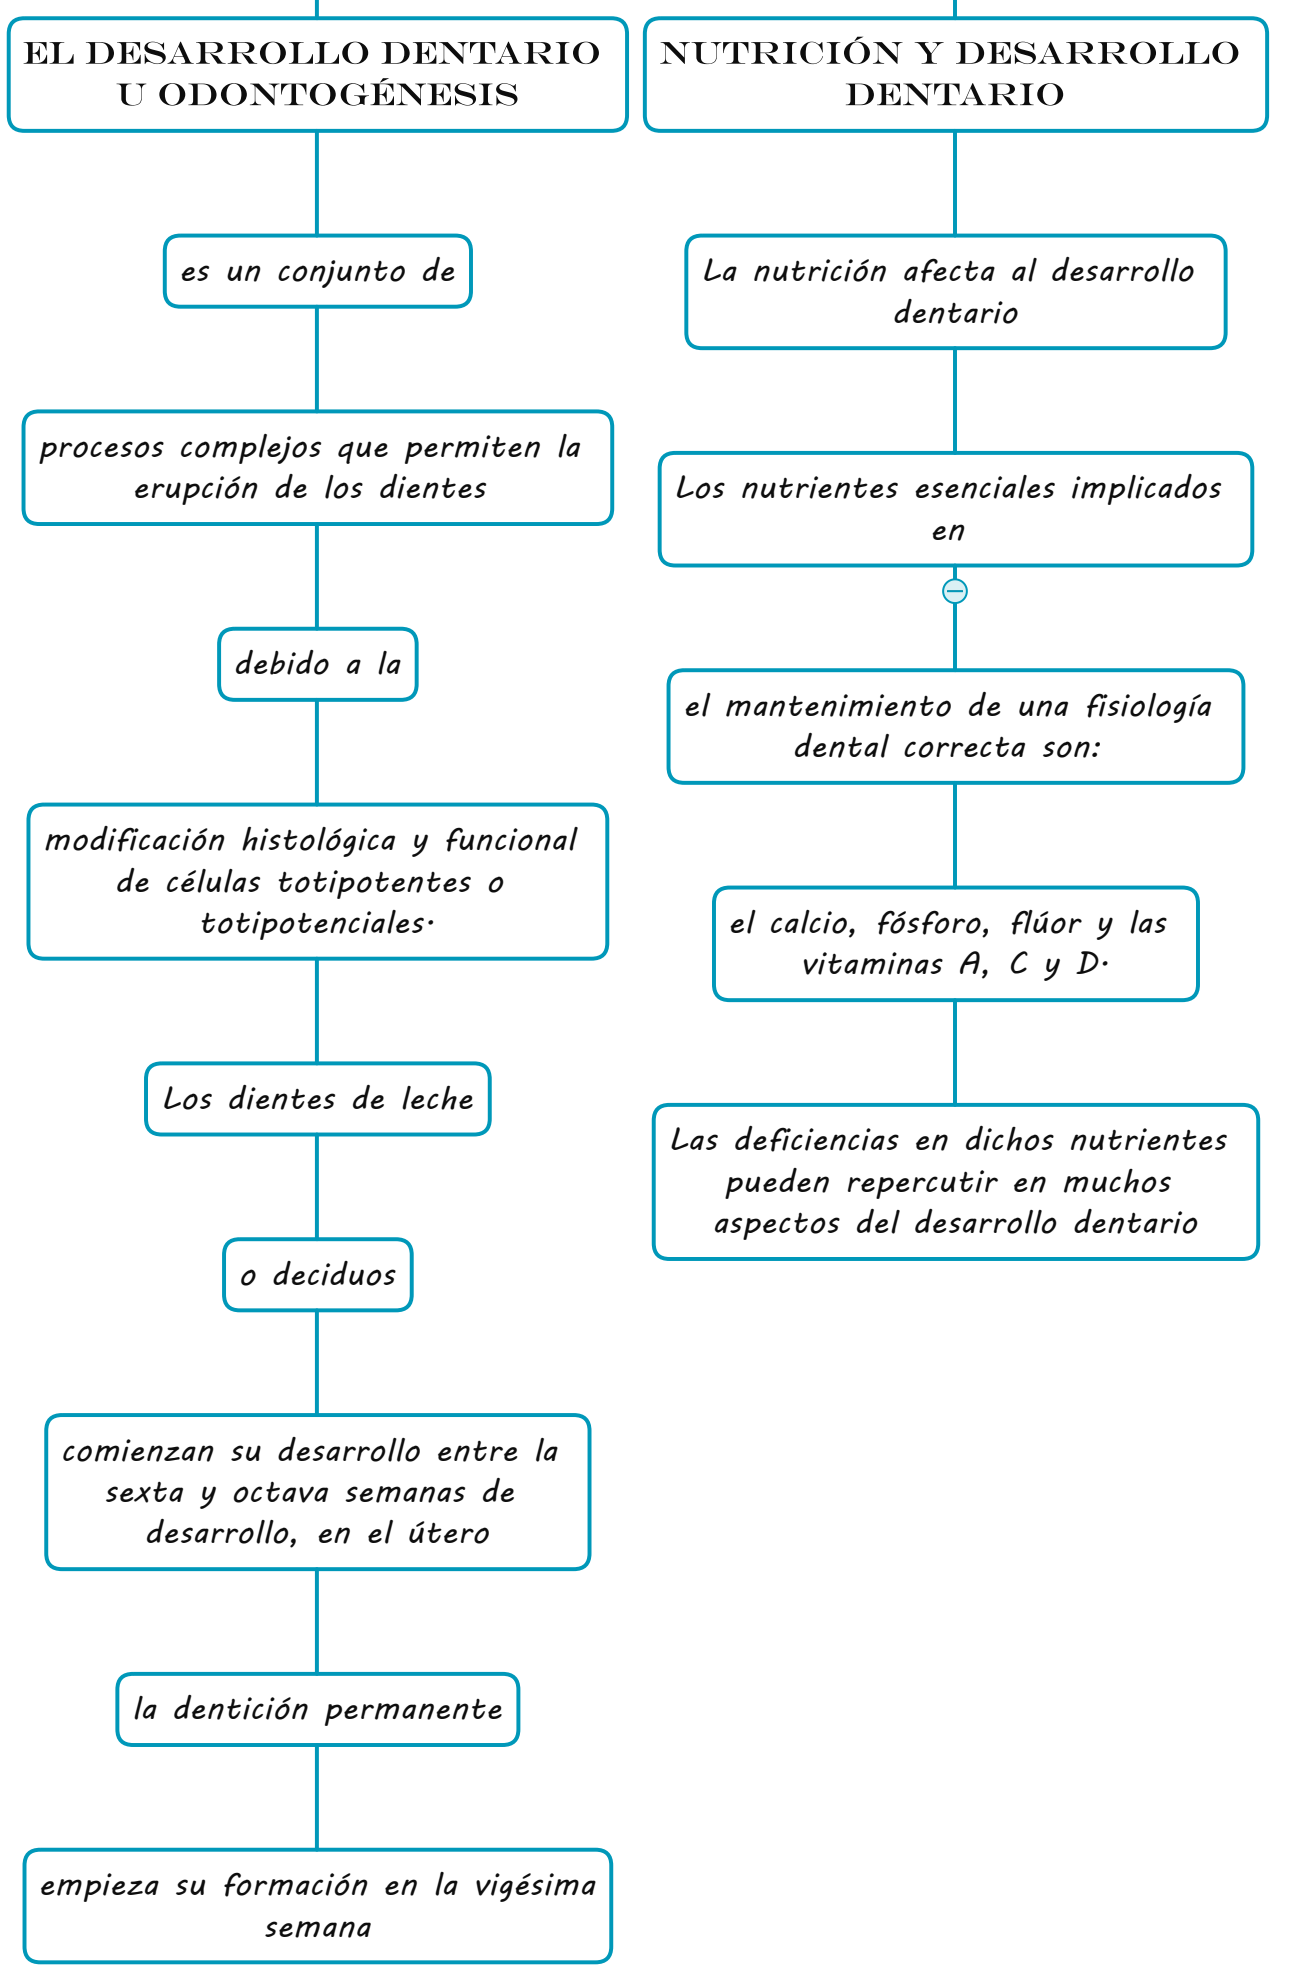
EL DESARROLLO DENTARIO U ODONTOGÉNESIS

es un conjunto de

procesos complejos que permiten la erupción de los dientes

debido a la

modificación histológica y funcional de células totipotentes o totipotenciales.

Los dientes de leche

o deciduos

comienzan su desarrollo entre la sexta y octava semanas de desarrollo, en el útero

la dentición permanente

empieza su formación en la vigésima semana

NUTRICIÓN Y DESARROLLO DENTARIO

La nutrición afecta al desarrollo dentario

Los nutrientes esenciales implicados en

el mantenimiento de una fisiología dental correcta son:

el calcio, fósforo, flúor y las vitaminas A, C y D.

Las deficiencias en dichos nutrientes pueden repercutir en muchos aspectos del desarrollo dentario